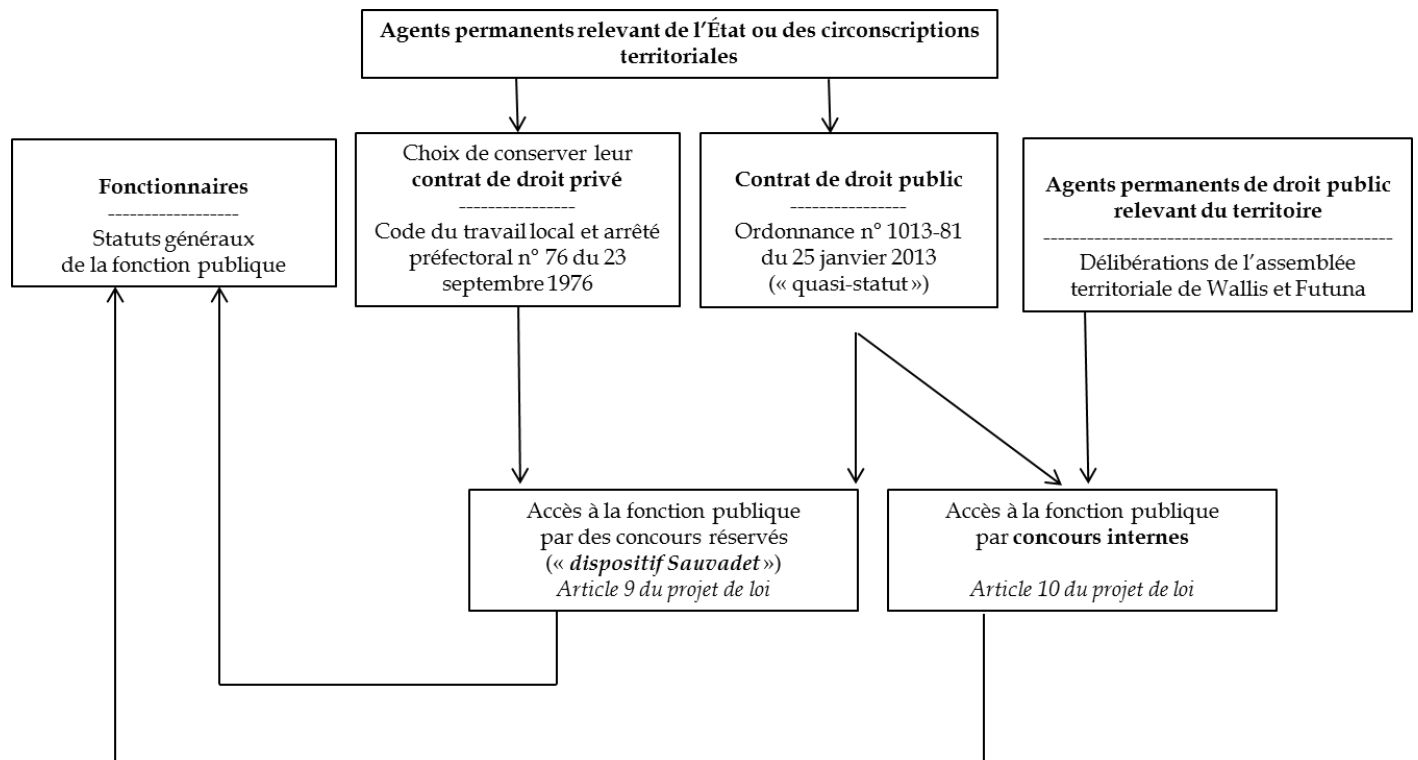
Agents permanents relevant de l'État ou des circonscriptions territoriales

Fonctionnaires
------------------
Statuts généraux de la fonction publique

Choix de conserver leur contrat de droit privé
----------------
Code du travail local et arrêté préfectoral n° 76 du 23 septembre 1976

Contrat de droit public
----------------
Ordonnance n° 1013-81 du 25 janvier 2013 (« quasi-statut »)

Agents permanents de droit public relevant du territoire
------------------------------------------------
Délibérations de l'assemblée territoriale de Wallis et Futuna

Accès à la fonction publique par des concours réservés (« dispositif Sauvadet »)
Article 9 du projet de loi

Accès à la fonction publique par concours internes

Article 10 du projet de loi